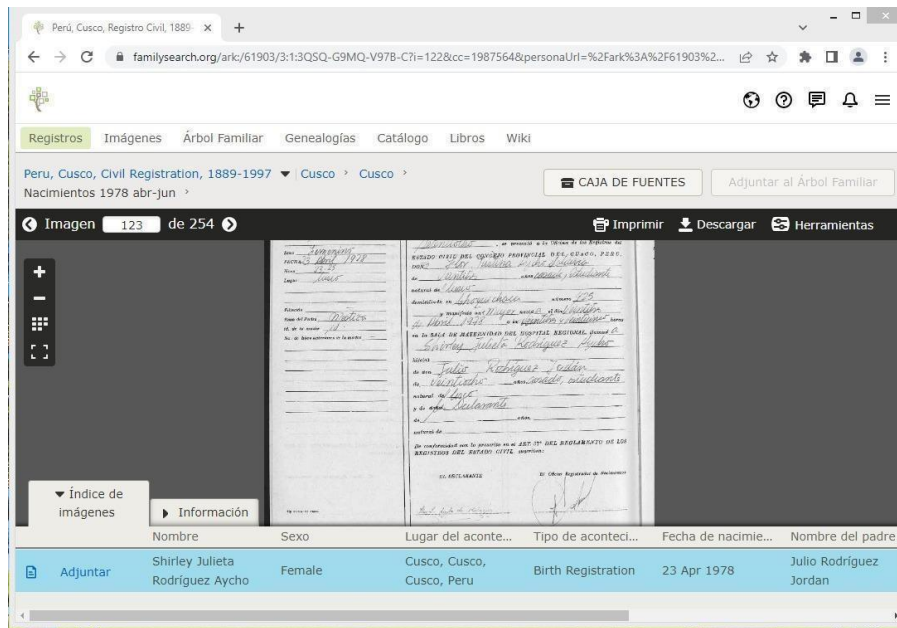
Perú, Cusco, Registro Civil, 1889 ×

familysearch.org/ark:/61903/3:1:3QSQ-G9MQ-V97B-C?i=122&cc=1987564&personaUrl=%2Fark%3A%2F61903%2...

Registros Imágenes Árbol Familiar Genealogías Catálogo Libros Wiki

Peru, Cusco, Civil Registration, 1889-1997 ▾ Cusco › Cusco ›
Nacimientos 1978 abr-jun ›

CAJA DE FUENTES

Adjuntar al Árbol Familiar

Imagen 123 de 254

Imprimir Descargar Herramientas

ESTADO CIVIL DEL CONCEJO PROVINCIAL DEL CUSCO, PERU.

en la SALA DE MATERNIDAD DEL HOSPITAL REGIONAL

Shirley Julieta Rodriguez Aycho

Julio Rodriguez Jordan

De conformidad con lo prescrito en el ART. 57° DEL REGLAMENTO DE LOS REGISTROS DEL ESTADO CIVIL

EL DECLARANTE

El Oficial Registrador de Nacimientos

▾ Índice de imágenes

▸ Información

| | Nombre | Sexo | Lugar del aconte... | Tipo de aconteci... | Fecha de nacimie... | Nombre del padre |
|---|---|---|---|---|---|---|
| Adjuntar | Shirley Julieta Rodríguez Aycho | Female | Cusco, Cusco, Cusco, Peru | Birth Registration | 23 Apr 1978 | Julio Rodríguez Jordan |